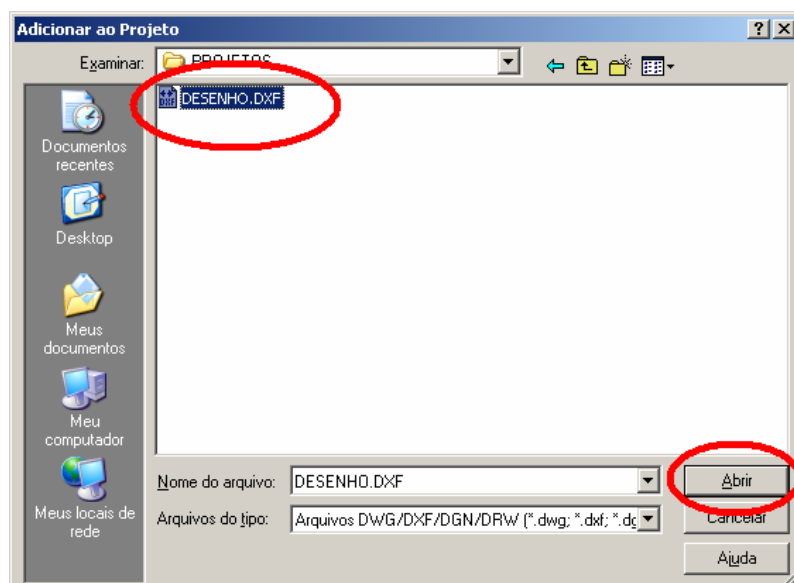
Adicionar ao Projeto

?

X

Examinar:

PROJETOS

DESENHO.DXF

Documentos recentes

Desktop

Meus documentos

Meu computador

Meus locais de rede

Nome do arquivo:

DESENHO.DXF

Arquivos do tipo:

Arquivos DWG/DXF/DGN/DRW (*.dwg; *.dxf; *.dg

Abrir

Cancelar

Ajuda